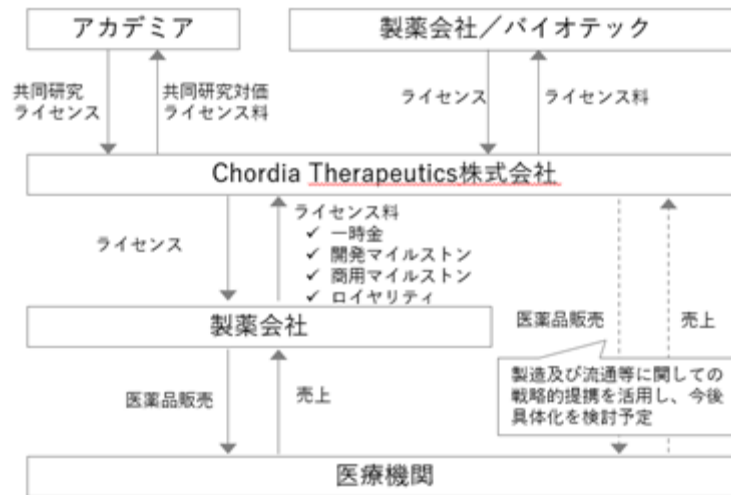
アカデミア

製薬会社／バイオテック

共同研究
ライセンス

共同研究対価
ライセンス料

ライセンス

ライセンス料

Chordia Therapeutics株式会社

ライセンス

ライセンス料
✓ 一時金
✓ 開発マイルストン
✓ 商用マイルストン
✓ ロイヤリティ

製薬会社

医薬品販売

売上

製造及び流通等に関しての戦略的提携を活用し、今後具体化を検討予定

医薬品販売

売上

医療機関